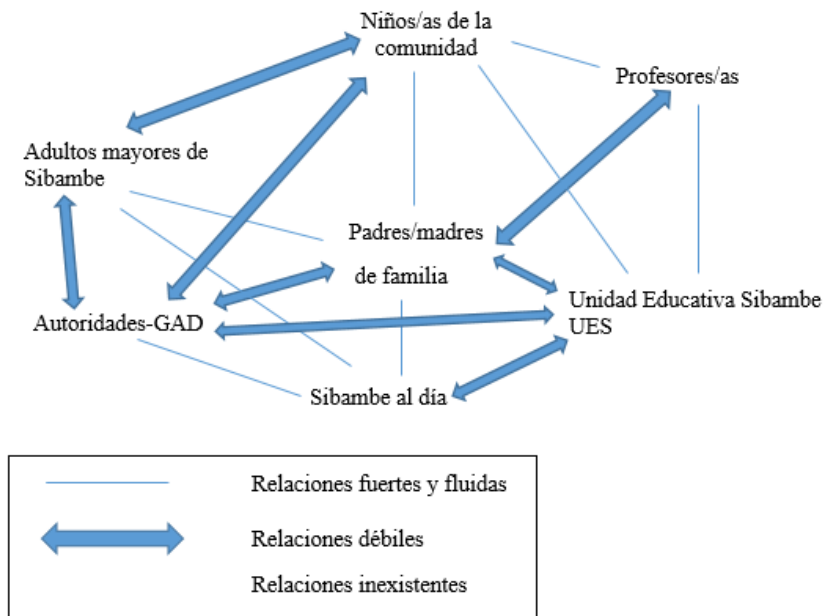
Niños/as de la comunidad

Profesores/as

Adultos mayores de Sibambe

Padres/madres de familia

Unidad Educativa Sibambe UES

Autoridades-GAD

Sibambe al día

Relaciones fuertes y fluidas

Relaciones débiles

Relaciones inexistentes